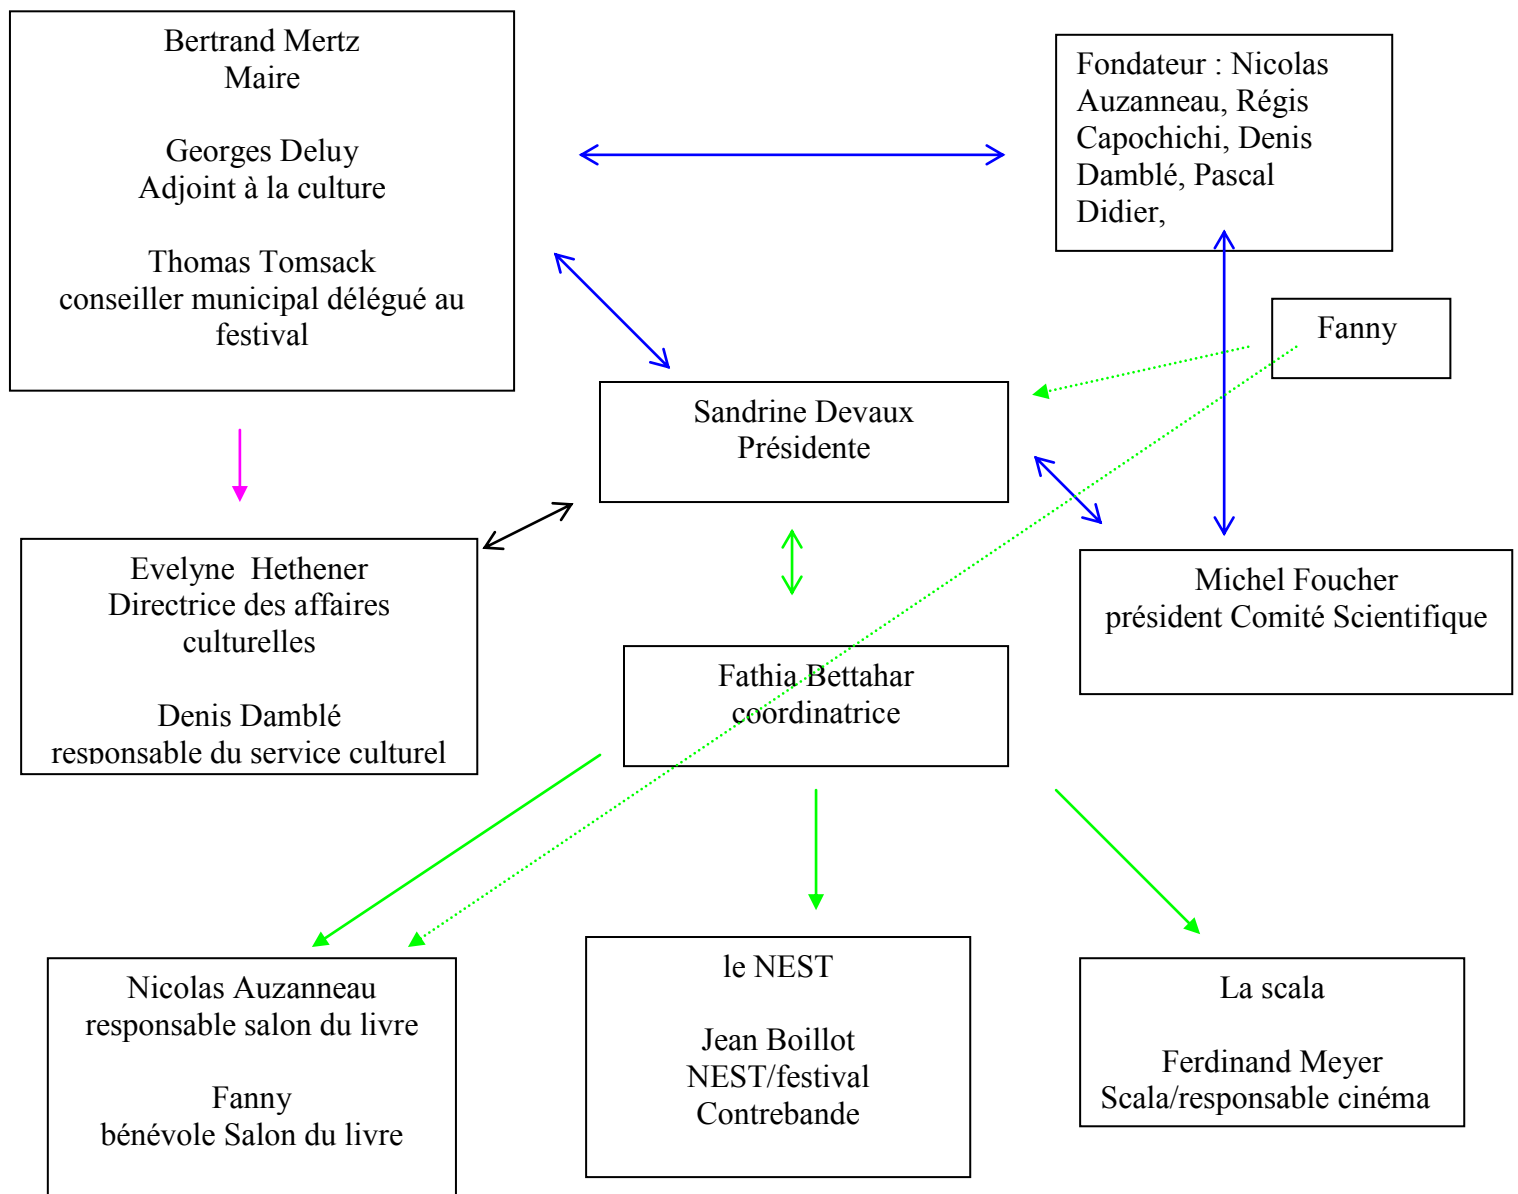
Bertrand Mertz
Maire

Georges Deluy
Adjoint à la culture

Thomas Tomsack
conseiller municipal délégué au festival

Fondateur : Nicolas Auzanneau, Régis Capochichi, Denis Damblé, Pascal Didier,

Fanny

Sandrine Devaux
Présidente

Evelyne Hethener
Directrice des affaires culturelles

Denis Damblé
responsable du service culturel

Michel Foucher
président Comité Scientifique

Fathia Bettahar
coordinatrice

Nicolas Auzanneau
responsable salon du livre

Fanny
bénévole Salon du livre

le NEST

Jean Boillot
NEST/festival Contrebande

La scala

Ferdinand Meyer
Scala/responsable cinéma